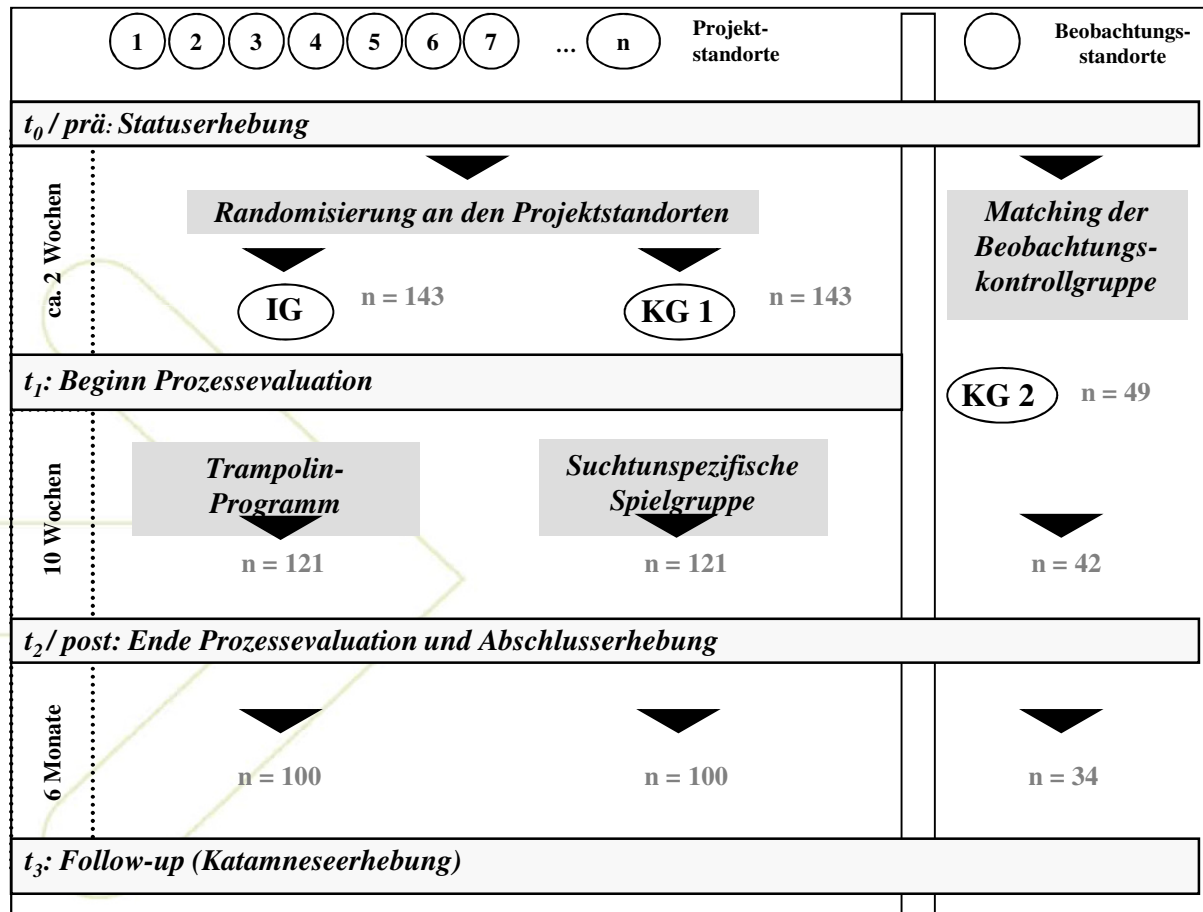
1 2 3 4 5 6 7 ... n Projektstandorte

Beobachtungsstandorte

$t_0$ / prä: Statuserhebung

ca. 2 Wochen

Randomisierung an den Projektstandorten

Matching der Beobachtungskontrollgruppe

IG n = 143

KG 1 n = 143

$t_1$: Beginn Prozessevaluation

KG 2 n = 49

10 Wochen

Trampolin-Programm

Suchtunspezifische Spielgruppe

n = 121

n = 121

n = 42

$t_2$ / post: Ende Prozessevaluation und Abschlusserhebung

6 Monate

n = 100

n = 100

n = 34

$t_3$: Follow-up (Katamneseerhebung)